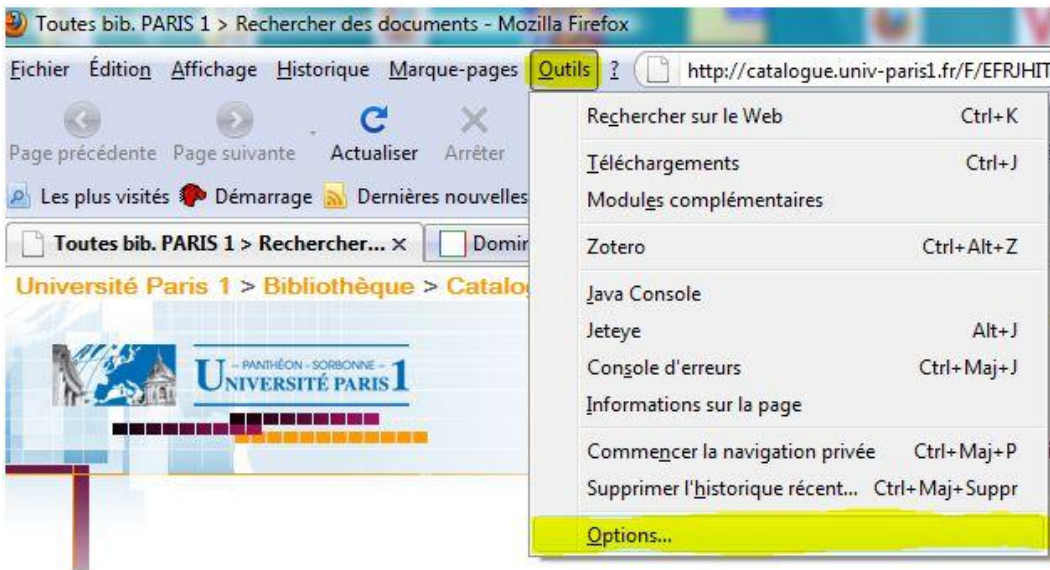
Toutes bib. PARIS 1 > Rechercher des documents - Mozilla Firefox

Fichier Édition Affichage Historique Marque-pages Outils ? http://catalogue.univ-paris1.fr/F/EFRJHIT

Page précédente Page suivante Actualiser Arrêter

Les plus visités Démarrage Dernières nouvelles

Toutes bib. PARIS 1 > Rechercher... × Domir

Université Paris 1 > Bibliothèque > Catalog

– PANTHÉON - SORBONNE – UNIVERSITÉ PARIS 1

Rechercher sur le Web Ctrl+K
Téléchargements Ctrl+J
Modules complémentaires
Zotero Ctrl+Alt+Z
Java Console
Jeteye Alt+J
Console d'erreurs Ctrl+Maj+J
Informations sur la page
Commencer la navigation privée Ctrl+Maj+P
Supprimer l'historique récent... Ctrl+Maj+Suppr
Options...